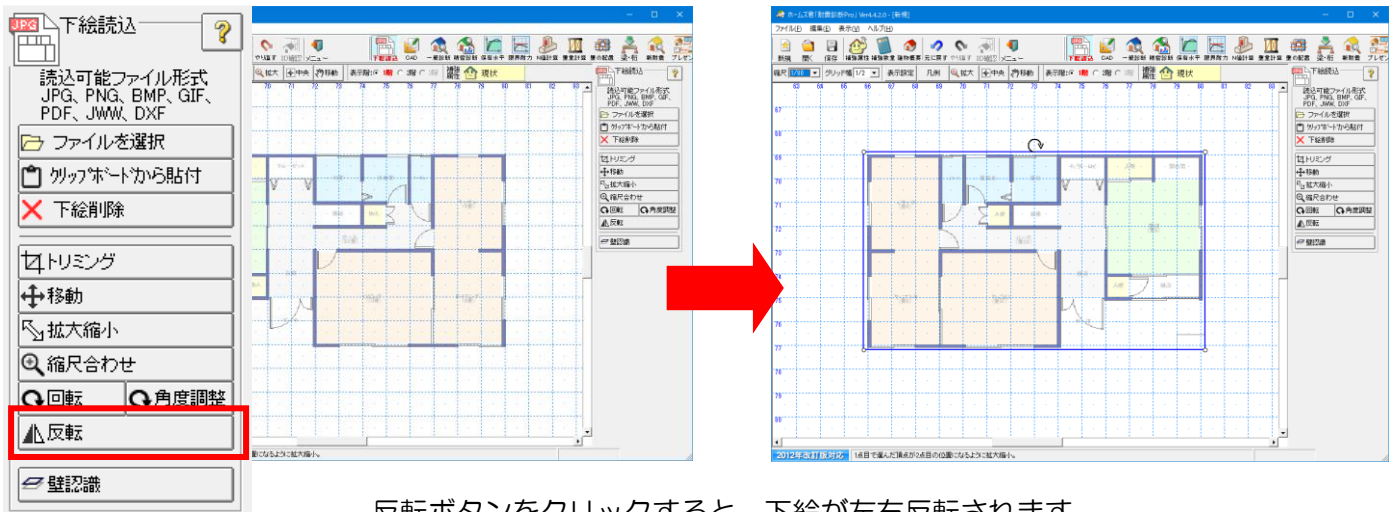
下絵読込

?

読込可能ファイル形式
JPG、PNG、BMP、GIF、PDF、JWW、DXF

ファイルを選択

クリップボードから貼付

下絵削除

トリミング

移動

拡大縮小

縮尺合わせ

回転

角度調整

反転

壁認識

反転ボタンをクリックすると、下絵が左右反転されます。